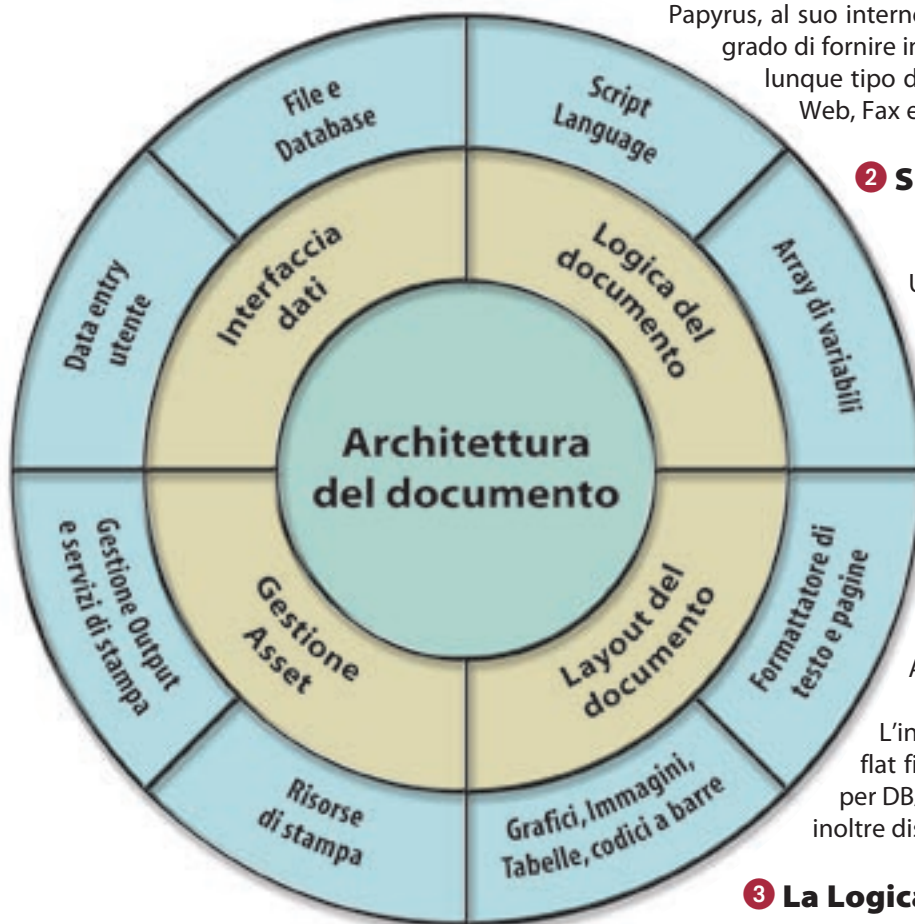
Papyrus, al suo interno grado di fornire in lunque tipo d Web, Fax e

2 S

U

A

L'in flat fi per DB inoltre dis

3 La Logica

File e Database

Script Language

Interfaccia dati

Logica del documento

Data entry utente

Array di variabili

Architettura del documento

Gestione Output e servizi di stampa

Gestione Asset

Layout del documento

Formattatore di testo e pagine

Risorse di stampa

Grafici, Immagini, Tabelle, codici a barre